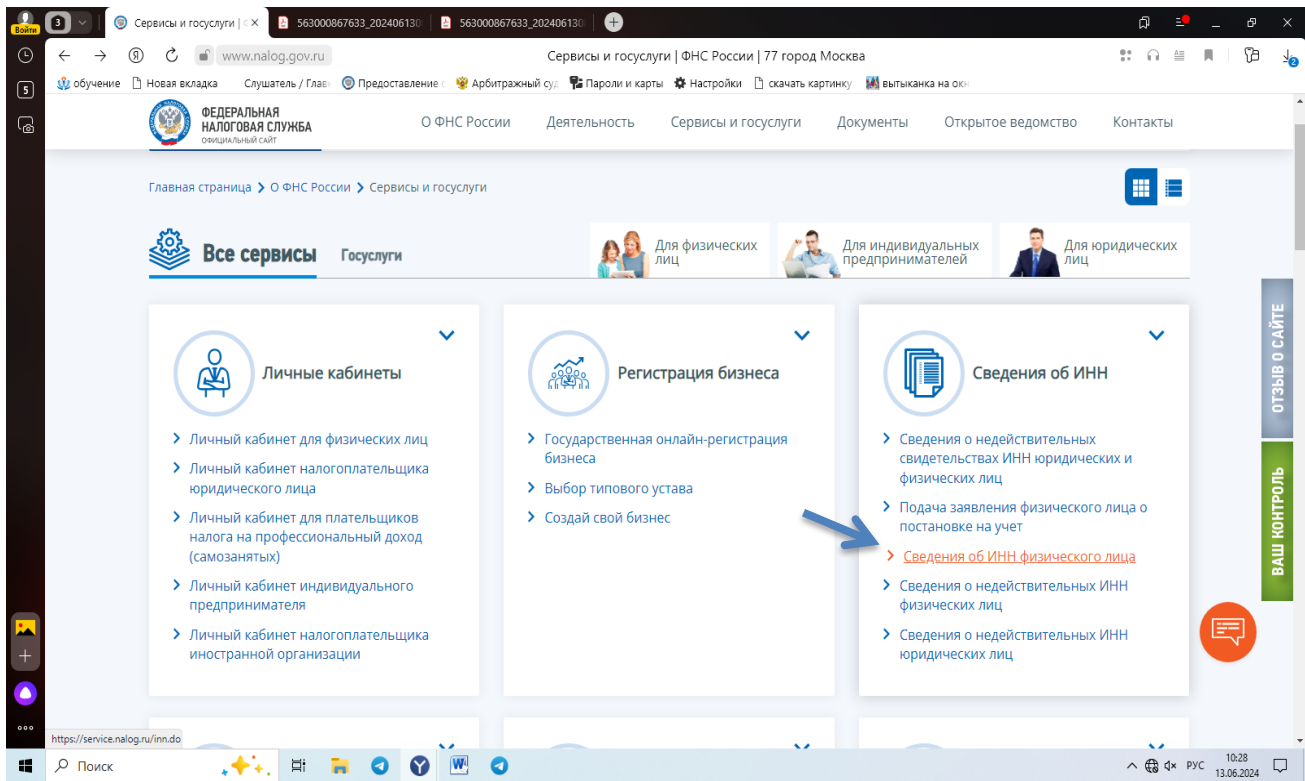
Войти 3 Сервисы и госуслуги | 563000867633_2024061З0 563000867633_2024061З0

www.nalog.gov.ru Сервисы и госуслуги | ФНС России | 77 город Москва

обучение Новая вкладка Слушатель / Глав Предоставление Арбитражный суд Пароли и карты Настройки скачать картинку вытыканка на окн

ФЕДЕРАЛЬНАЯ НАЛОГОВАЯ СЛУЖБА ОФИЦИАЛЬНЫЙ САЙТ

О ФНС России Деятельность Сервисы и госуслуги Документы Открытое ведомство Контакты

Главная страница > О ФНС России > Сервисы и госуслуги

Все сервисы Госуслуги

Для физических лиц

Для индивидуальных предпринимателей

Для юридических лиц

Личные кабинеты

Личный кабинет для физических лиц

Личный кабинет налогоплательщика юридического лица

Личный кабинет для плательщиков налога на профессиональный доход (самозанятых)

Личный кабинет индивидуального предпринимателя

Личный кабинет налогоплательщика иностранной организации

Регистрация бизнеса

Государственная онлайн-регистрация бизнеса

Выбор типового устава

Создай свой бизнес

Сведения об ИНН

Сведения о недействительных свидетельствах ИНН юридических и физических лиц

Подача заявления физического лица о постановке на учет

Сведения об ИНН физического лица

Сведения о недействительных ИНН физических лиц

Сведения о недействительных ИНН юридических лиц

ОТЗЫВ О САЙТЕ

ВАШ КОНТРОЛЬ

https://service.nalog.ru/inn.do

Поиск

РУС 10:28 13.06.2024